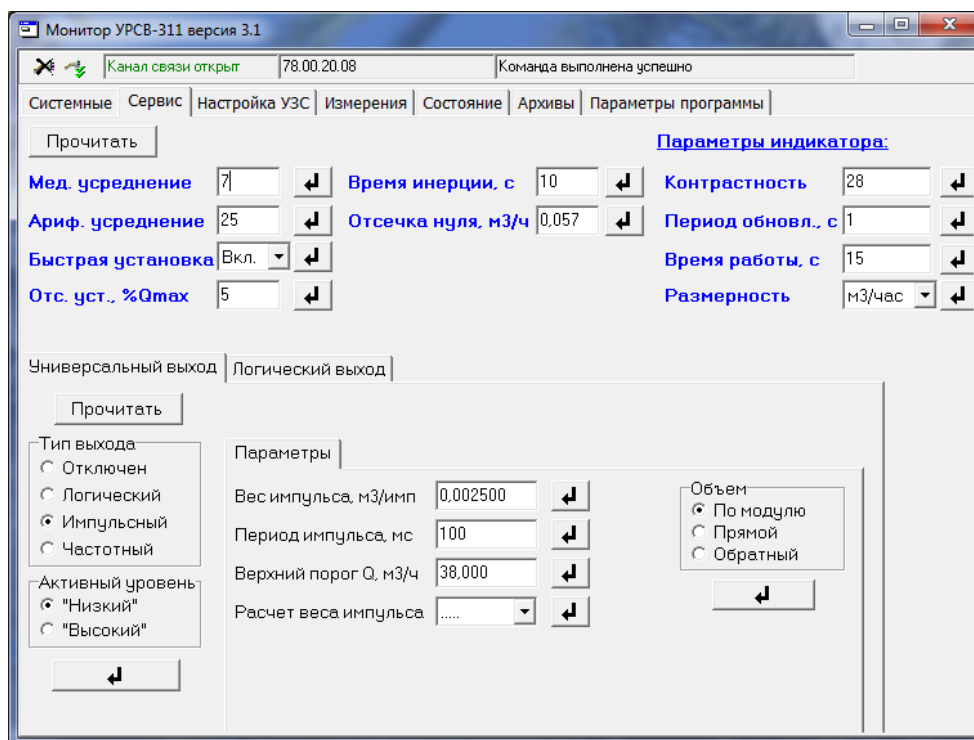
Монитор УРСВ-311 версия 3.1

Канал связи открыт | 78.00.20.08 | Команда выполнена успешно

Системные | Сервис | Настройка УЗС | Измерения | Состояние | Архивы | Параметры программы

Прочитать

Параметры индикатора:

Мед. усреднение 7
Время инерции, с 10
Контрастность 28
Ариф. усреднение 25
Отсечка нуля, м3/ч 0,057
Период обновл., с 1
Быстрая установка Вкл.
Время работы, с 15
Отс. уст., %Qmax 5
Размерность м3/час

Универсальный выход | Логический выход

Прочитать

Тип выхода
Отключен
Логический
Импульсный
Частотный

Активный уровень
"Низкий"
"Высокий"

Параметры

Вес импульса, м3/имп 0,002500
Период импульса, мс 100
Верхний порог Q, м3/ч 38,000
Расчет веса импульса .....

Объем
По модулю
Прямой
Обратный